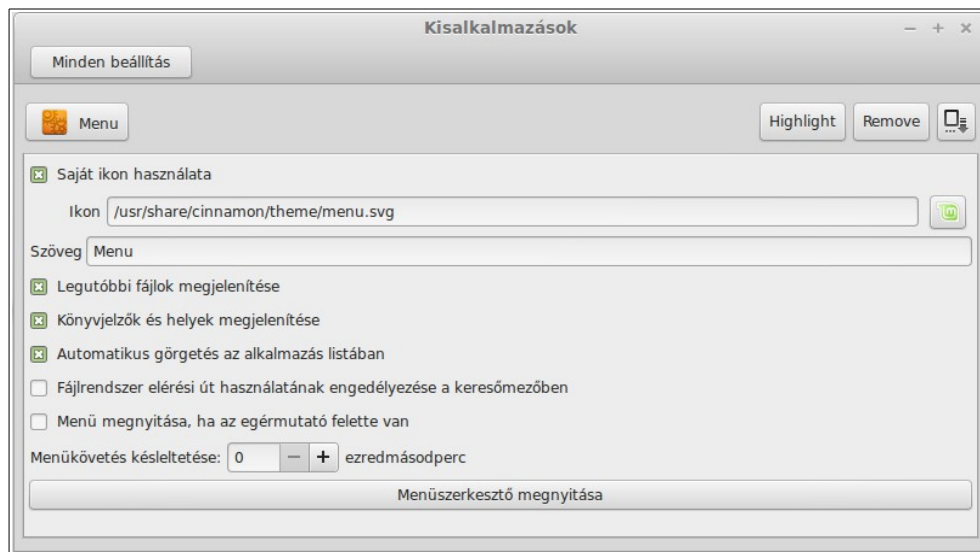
Kisalkalmazások

– + ×

Minden beállítás

Menu

Highlight

Remove

Saját ikon használata

Ikon /usr/share/cinnamon/theme/menu.svg

Szöveg Menu

Legutóbbi fájlok megjelenítése

Könyvjelzők és helyek megjelenítése

Automatikus görgetés az alkalmazás listában

Fájlrendszer elérési út használatának engedélyezése a keresőmezőben

Menü megnyitása, ha az egérmutató felette van

Menükövetés késleltetése: 0 – + ezredmásodperc

Menüszerkesztő megnyitása